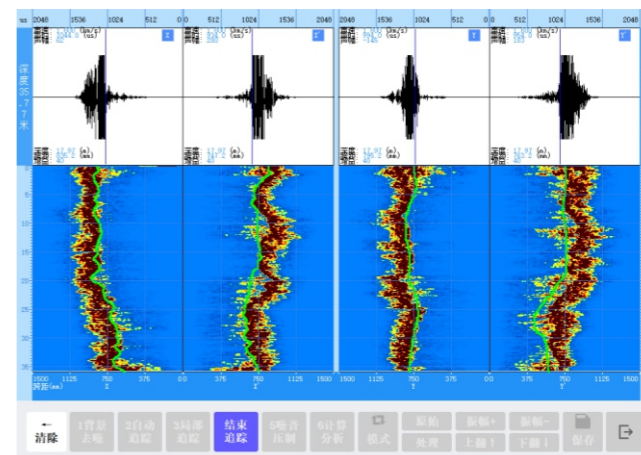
us 2048 1536 1024 512 0 0 512 1024 1536 2048 2048 1536 1024 512 0 0 512 1024 1536 2048

深度 35.7 米

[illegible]

1500 1125 750 375 0 0 375 750 1125 1500 1500 1125 750 375 0 0 375 750 1125 1500

0 5 10 15 20 25 30 35

← 清除
1背景 去噪
2自动 追踪
3局部 追踪
结束 追踪
5噪音 压制
6计算 分析
模式
原始 处理
振幅+ 上翻↑
振幅- 下翻↓
保存